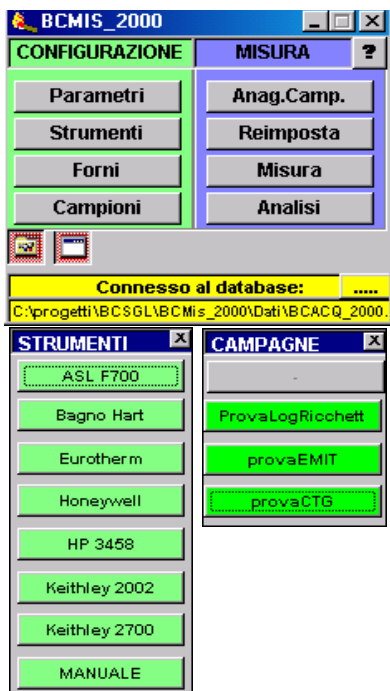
BCMIS_2000
CONFIGURAZIONE
MISURA
?
Parametri
Strumenti
Forni
Campioni
Anag.Camp.
Reimposta
Misura
Analisi
Connesso al database:
.....
C:\progetti\BCSGL\BCMis_2000\Dati\BCACQ_2000.

STRUMENTI
ASL F700
Bagno Hart
Eurotherm
Honeywell
HP 3458
Keithley 2002
Keithley 2700
MANUALE

CAMPAGNE
-
ProvaLogRicchett
provaEMIT
provaCTG